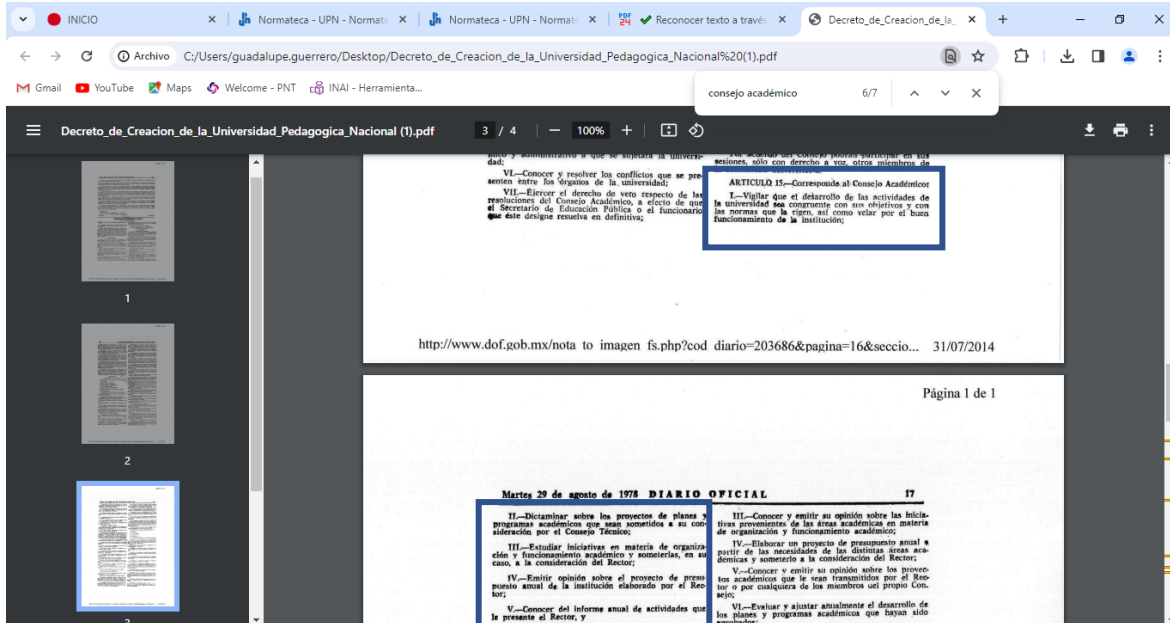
INICIO
Normateca - UPN - Normat
Normateca - UPN - Normat
Reconocer texto a través
Decreto_de_Creacion_de_la_
Archivo C:/Users/guadalupe.guerrero/Desktop/Decreto_de_Creacion_de_la_Universidad_Pedagogica_Nacional%20(1).pdf
Gmail YouTube Maps Welcome - PNT INAI - Herramienta...
consejo académico 6/7
Decreto_de_Creacion_de_la_Universidad_Pedagogica_Nacional (1).pdf 3 / 4 100%

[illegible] y administrativo a que se sujetará la universidad;

VI.—Conocer y resolver los conflictos que se presenten entre los órganos de la universidad;

VII.—Ejercer el derecho de veto respecto de las resoluciones del Consejo Académico, a efecto de que el Secretario de Educación Pública o el funcionario que éste designe resuelva en definitiva;

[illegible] sesiones, sólo con derecho a voz, otros miembros de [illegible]

ARTICULO 15.—Corresponde al Consejo Académico:

I.—Vigilar que el desarrollo de las actividades de la universidad sea congruente con sus objetivos y con las normas que la rigen, así como velar por el buen funcionamiento de la institución;

http://www.dof.gob.mx/nota to imagen fs.php?cod diario=203686&pagina=16&seccio... 31/07/2014

Página 1 de 1

Martes 29 de agosto de 1978 DIARIO OFICIAL 17

II.—Dictaminar sobre los proyectos de planes y programas académicos que sean sometidos a su consideración por el Consejo Técnico;

III.—Estudiar iniciativas en materia de organización y funcionamiento académico y someterlas, en su caso, a la consideración del Rector;

IV.—Emitir opinión sobre el proyecto de presupuesto anual de la institución elaborado por el Rector;

V.—Conocer del informe anual de actividades que le presente el Rector, y

III.—Conocer y emitir su opinión sobre las iniciativas provenientes de las áreas académicas en materia de organización y funcionamiento académico;

IV.—Elaborar un proyecto de presupuesto anual a partir de las necesidades de las distintas áreas académicas y someterlo a la consideración del Rector;

V.—Conocer y emitir su opinión sobre los proyectos académicos que le sean transmitidos por el Rector o por cualquiera de los miembros del propio Consejo;

VI.—Evaluar y ajustar anualmente el desarrollo de los planes y programas académicos que hayan sido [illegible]